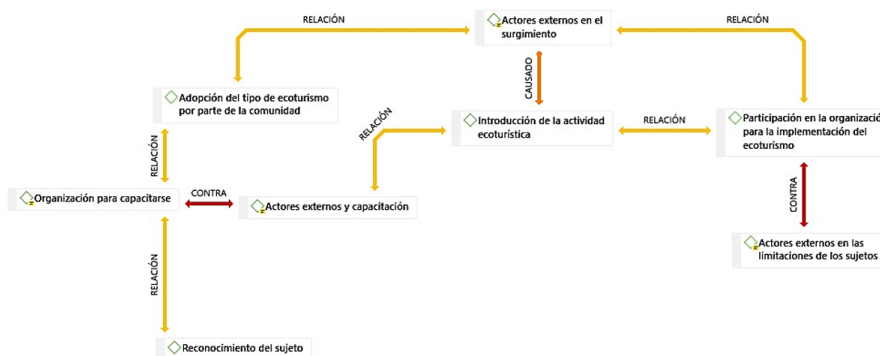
RELACIÓN

Actores externos en el surgimiento

RELACIÓN

Adopción del tipo de ecoturismo por parte de la comunidad

CAUSADO

RELACIÓN

Introducción de la actividad ecoturística

RELACIÓN

Participación en la organizaci para la implementación del ecoturismo

RELACIÓN

Organización para capacitarse

CONTRA

Actores externos y capacitación

CONTRA

Actores externos en las limitaciones de los sujetos

RELACIÓN

Reconocimiento del sujeto